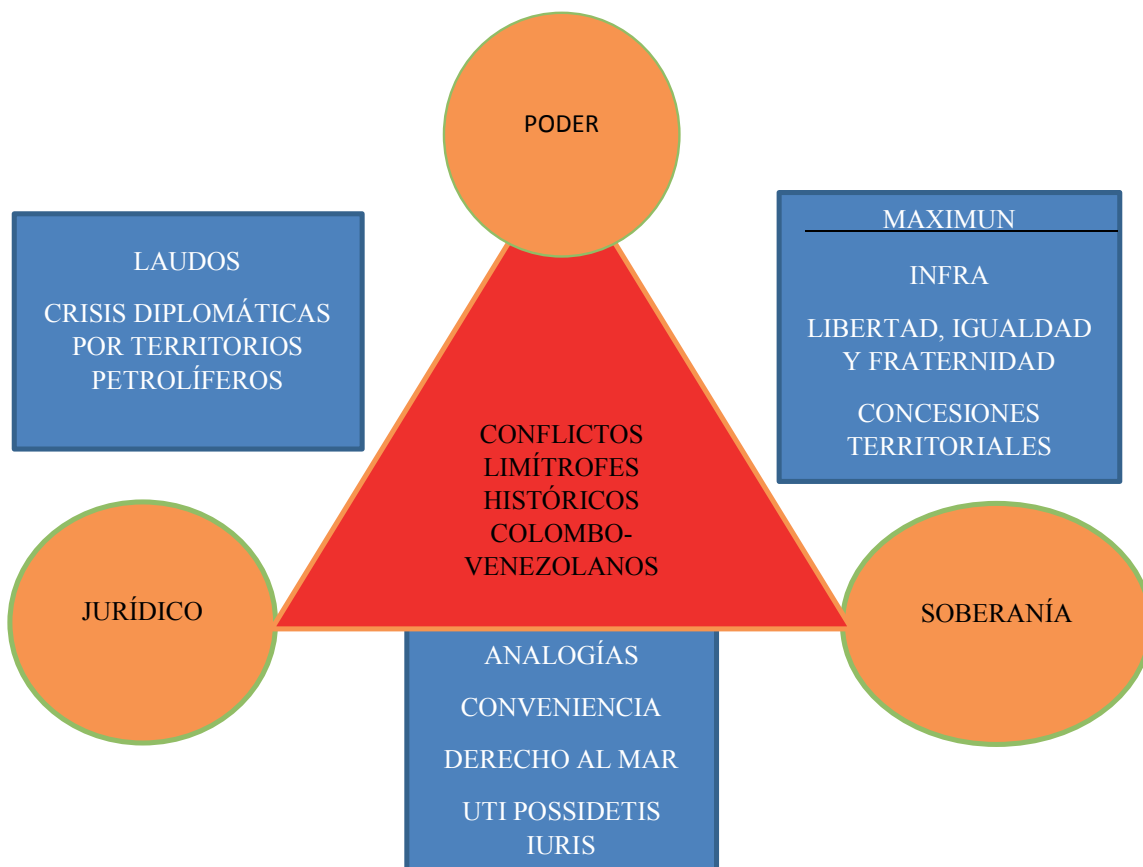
PODER

LAUDOS

CRISIS DIPLOMÁTICAS POR TERRITORIOS PETROLÍFEROS

MAXIMUN

INFRA

LIBERTAD, IGUALDAD Y FRATERNIDAD

CONCESIONES TERRITORIALES

CONFLICTOS LIMÍTROFES HISTÓRICOS COLOMBO-VENEZOLANOS

JURÍDICO

SOBERANÍA

ANALOGÍAS

CONVENIENCIA

DERECHO AL MAR

UTI POSSIDETIS IURIS